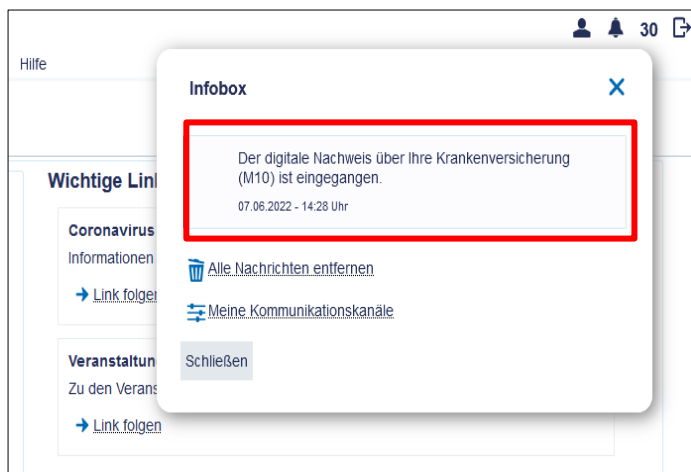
30

Hilfe

Wichtige Link

Coronavirus
Informationen

Link folgen

Veranstaltun
Zu den Verans

Link folgen

Infobox

Der digitale Nachweis über Ihre Krankenversicherung (M10) ist eingegangen.

07.06.2022 - 14:28 Uhr

Alle Nachrichten entfernen

Meine Kommunikationskanäle

Schließen